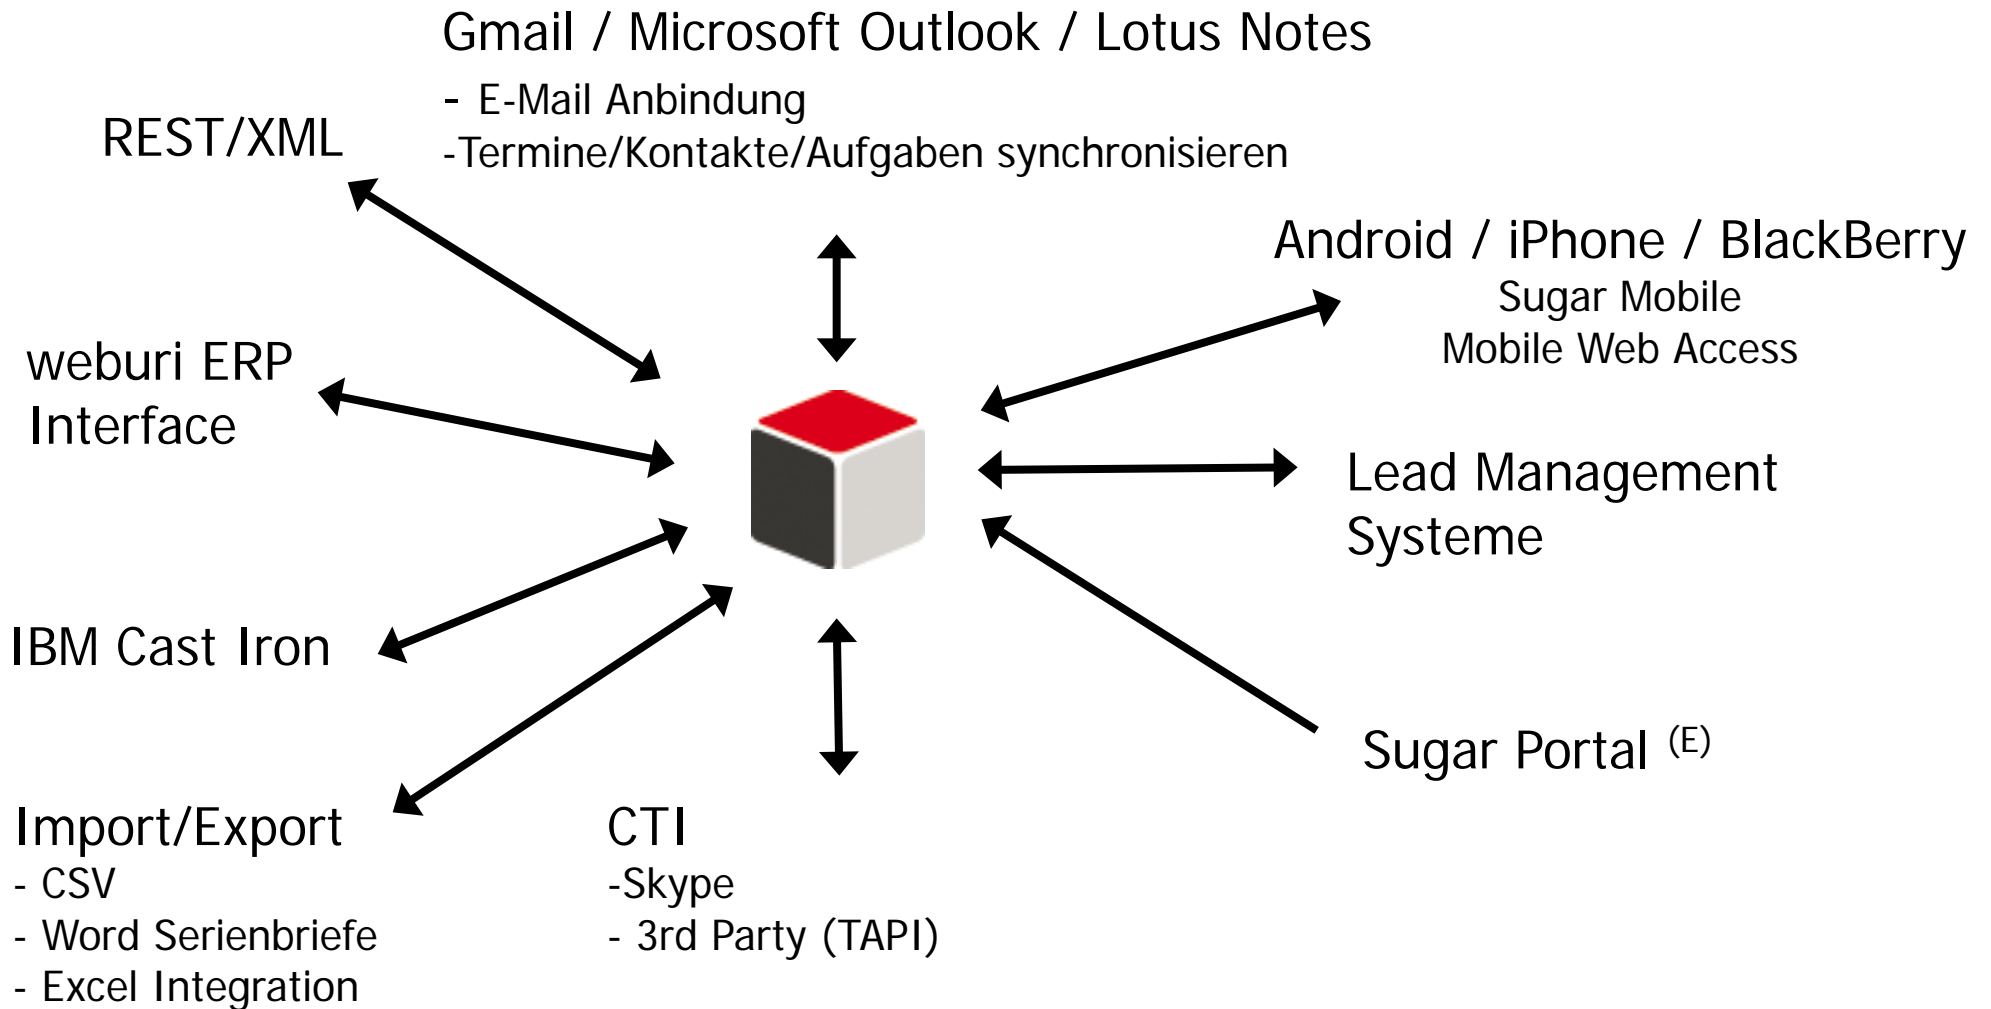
Gmail / Microsoft Outlook / Lotus Notes
- E-Mail Anbindung
-Termine/Kontakte/Aufgaben synchronisieren

REST/XML

Android / iPhone / BlackBerry
Sugar Mobile
Mobile Web Access

weburi ERP Interface

Lead Management Systeme

IBM Cast Iron

Sugar Portal $^{(E)}$

Import/Export
- CSV
- Word Serienbriefe
- Excel Integration

CTI
-Skype
- 3rd Party (TAPI)